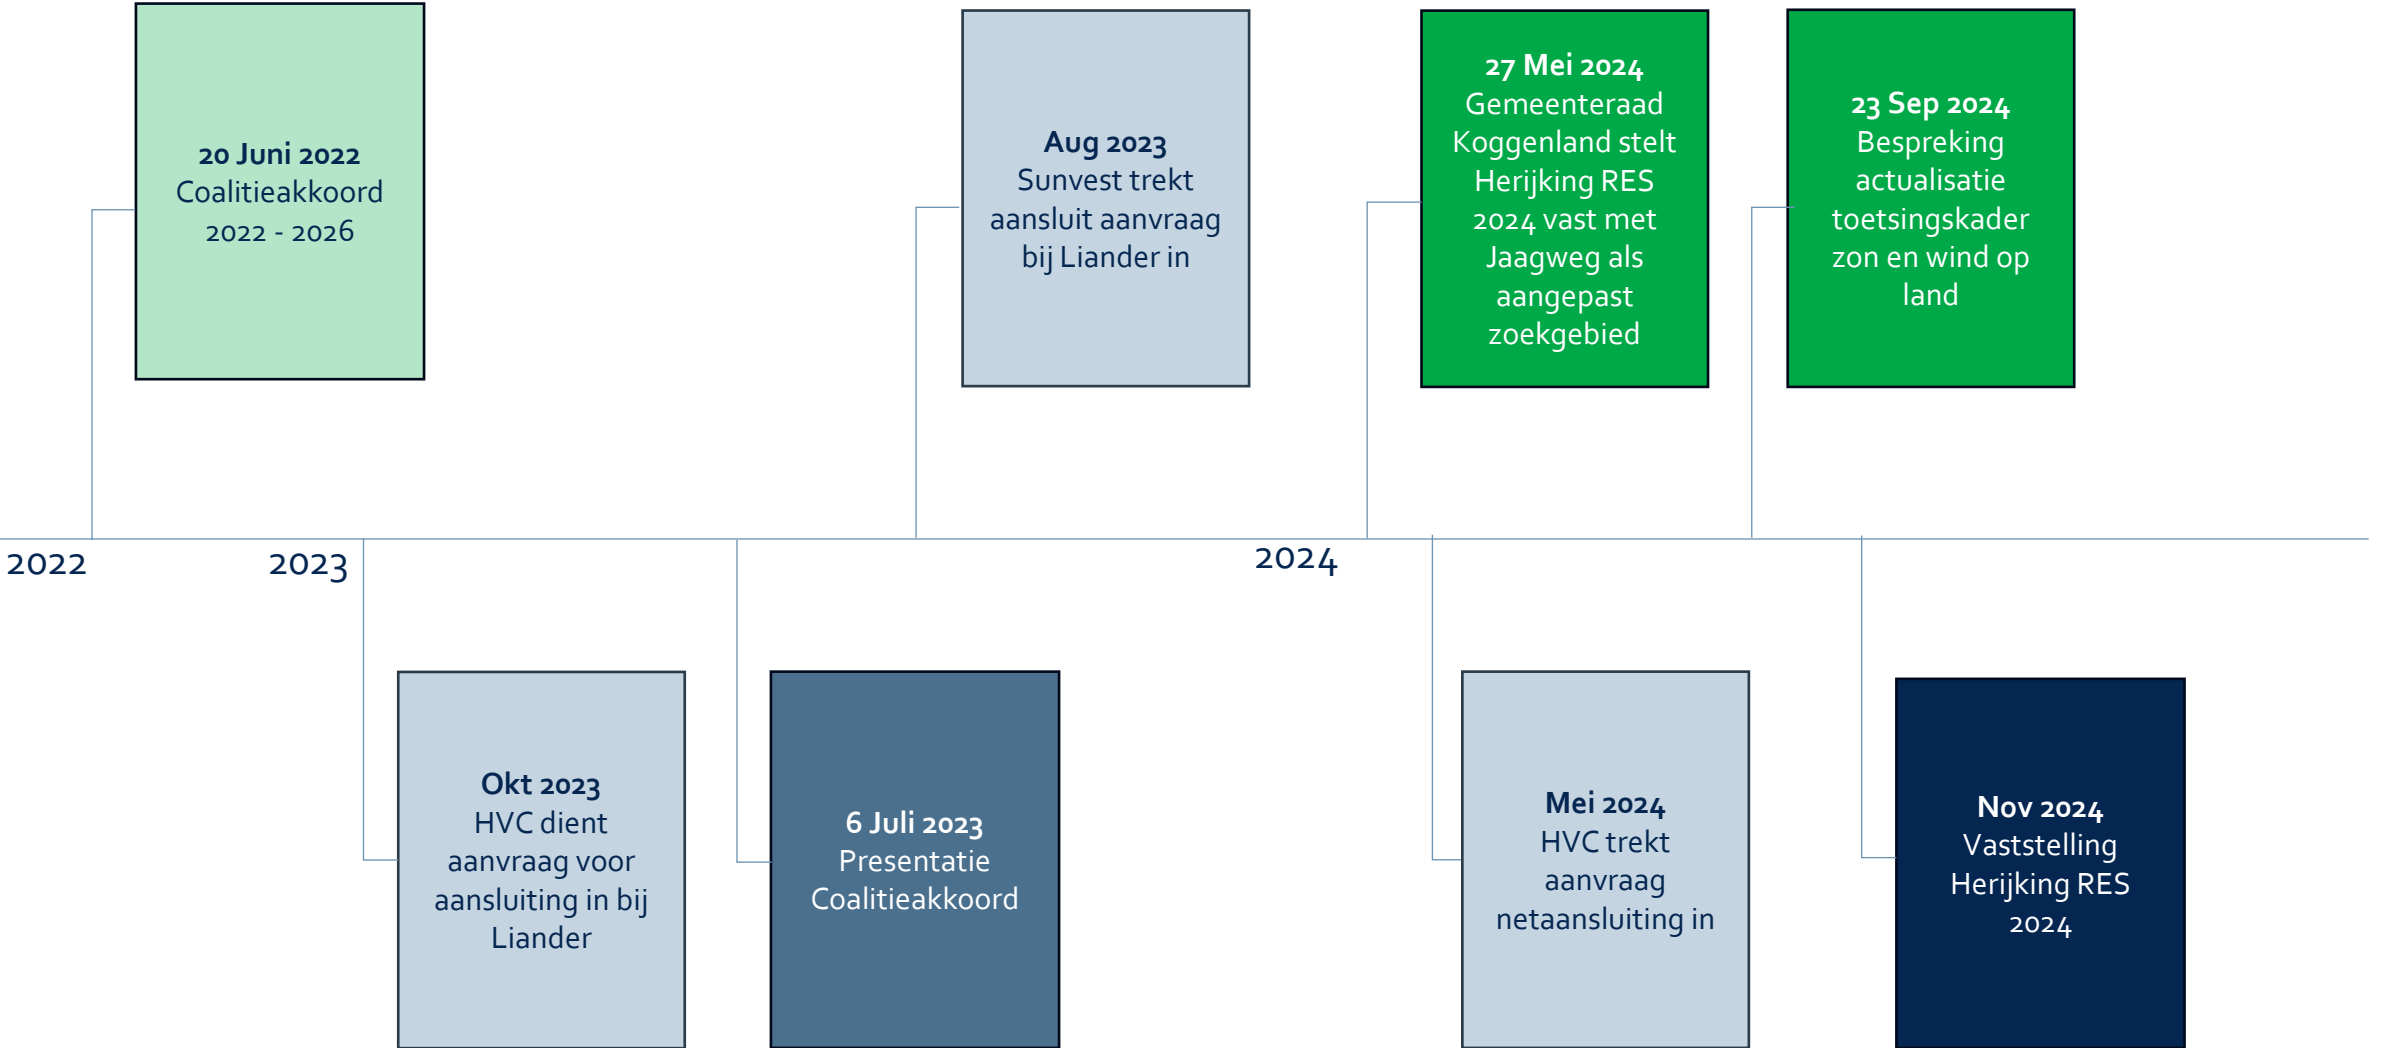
**20 Juni 2022**
Coalitieakkoord 2022 - 2026

**Aug 2023**
Sunvest trekt aansluit aanvraag bij Liander in

**27 Mei 2024**
Gemeenteraad Koggenland stelt Herijking RES 2024 vast met Jaagweg als aangepast zoekgebied

**23 Sep 2024**
Bespreking actualisatie toetsingskader zon en wind op land

2022

2023

2024

**Okt 2023**
HVC dient aanvraag voor aansluiting in bij Liander

**6 Juli 2023**
Presentatie Coalitieakkoord

**Mei 2024**
HVC trekt aanvraag netaansluiting in

**Nov 2024**
Vaststelling Herijking RES 2024